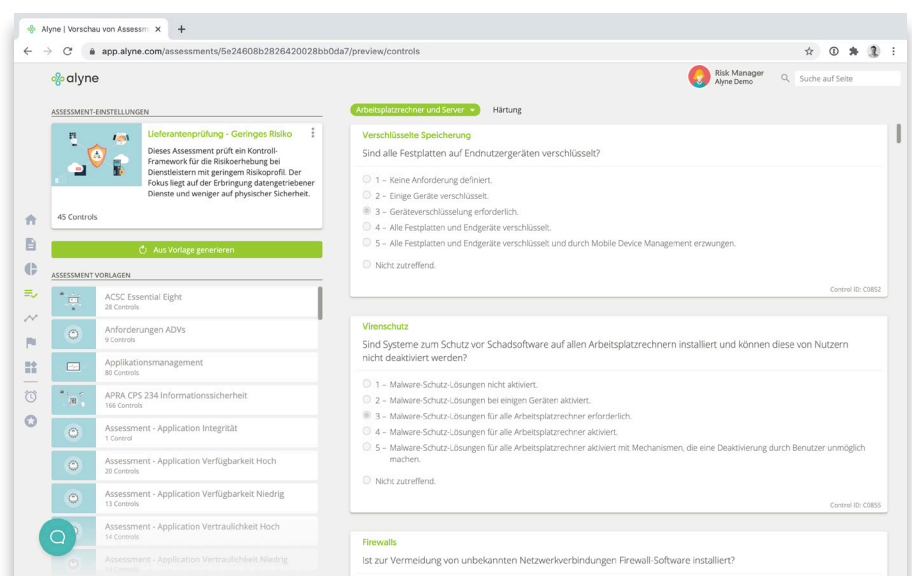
Alyne | Vorschau von Assessm ×

app.alyne.com/assessments/5e24608b2826420028bb0da7/preview/controls

alyne

Risk Manager
Alyne Demo

Suche auf Seite

ASSESSMENT-EINSTELLUNGEN

Lieferantenprüfung - Geringes Risiko

Dieses Assessment prüft ein Kontroll-Framework für die Risikoerhebung bei Dienstleistern mit geringem Risikoprofil. Der Fokus liegt auf der Erbringung datengetriebener Dienste und weniger auf physischer Sicherheit.

45 Controls

Aus Vorlage generieren

ASSESSMENT VORLAGEN

ACSC Essential Eight
28 Controls

Anforderungen ADVs
9 Controls

Applikationsmanagement
80 Controls

APRA CPS 234 Informationssicherheit
166 Controls

Assessment - Application Integrität
1 Control

Assessment - Application Verfügbarkeit Hoch
20 Controls

Assessment - Application Verfügbarkeit Niedrig
13 Controls

Assessment - Application Vertraulichkeit Hoch
14 Controls

Assessment - Application Vertraulichkeit Niedrig

Arbeitsplatzrechner und Server

Härtung

Verschlüsselte Speicherung

Sind alle Festplatten auf Endnutzergeräten verschlüsselt?

1 – Keine Anforderung definiert.
2 – Einige Geräte verschlüsselt.
3 – Geräteverschlüsselung erforderlich.
4 – Alle Festplatten und Endgeräte verschlüsselt.
5 – Alle Festplatten und Endgeräte verschlüsselt und durch Mobile Device Management erzwungen.

Nicht zutreffend.

Control ID: C0852

Virenschutz

Sind Systeme zum Schutz vor Schadsoftware auf allen Arbeitsplatzrechnern installiert und können diese von Nutzern nicht deaktiviert werden?

1 – Malware-Schutz-Lösungen nicht aktiviert.
2 – Malware-Schutz-Lösungen bei einigen Geräten aktiviert.
3 – Malware-Schutz-Lösungen für alle Arbeitsplatzrechner erforderlich.
4 – Malware-Schutz-Lösungen für alle Arbeitsplatzrechner aktiviert.
5 – Malware-Schutz-Lösungen für alle Arbeitsplatzrechner aktiviert mit Mechanismen, die eine Deaktivierung durch Benutzer unmöglich machen.

Nicht zutreffend.

Control ID: C0855

Firewalls

Ist zur Vermeidung von unbekannten Netzwerkverbindungen Firewall-Software installiert?